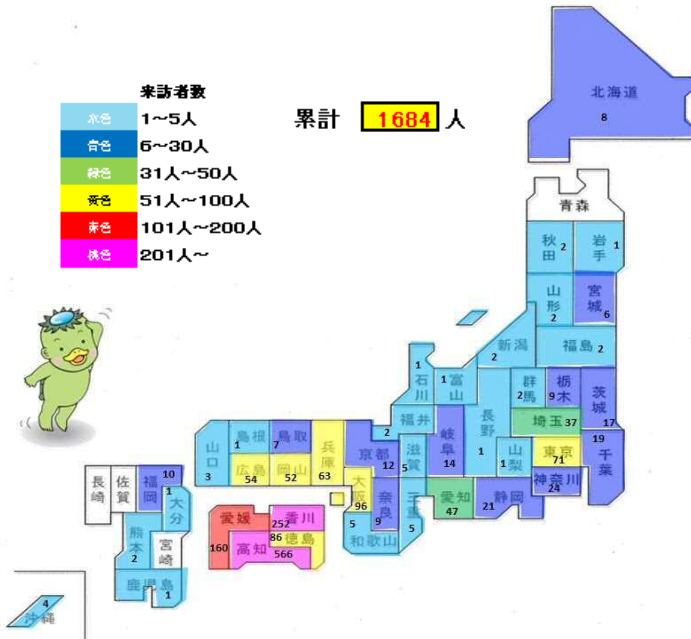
来訪者数
水色 1～5人
青色 6～30人
緑色 31人～50人
黄色 51人～100人
赤色 101人～200人
桃色 201人～

累計 1684 人

北海道 8
青森
秋田 2
岩手 1
山形 2
宮城 6
新潟 2
福島 2
石川 1
富山 1
群馬 2
栃木 9
茨城 17
福井
長野 1
埼玉 37
岐阜 14
山梨 1
東京 71
千葉 19
神奈川 24
静岡 21
愛知 47
京都 12
滋賀 5
三重 5
奈良 9
大阪 96
和歌山 5
兵庫 63
鳥取 7
島根 1
岡山 52
広島 54
山口 3
香川 252
愛媛 160
徳島 86
高知 566
福岡 10
佐賀
長崎
大分 1
熊本 2
宮崎
鹿児島 1
沖縄 4
2
1
1
5
5